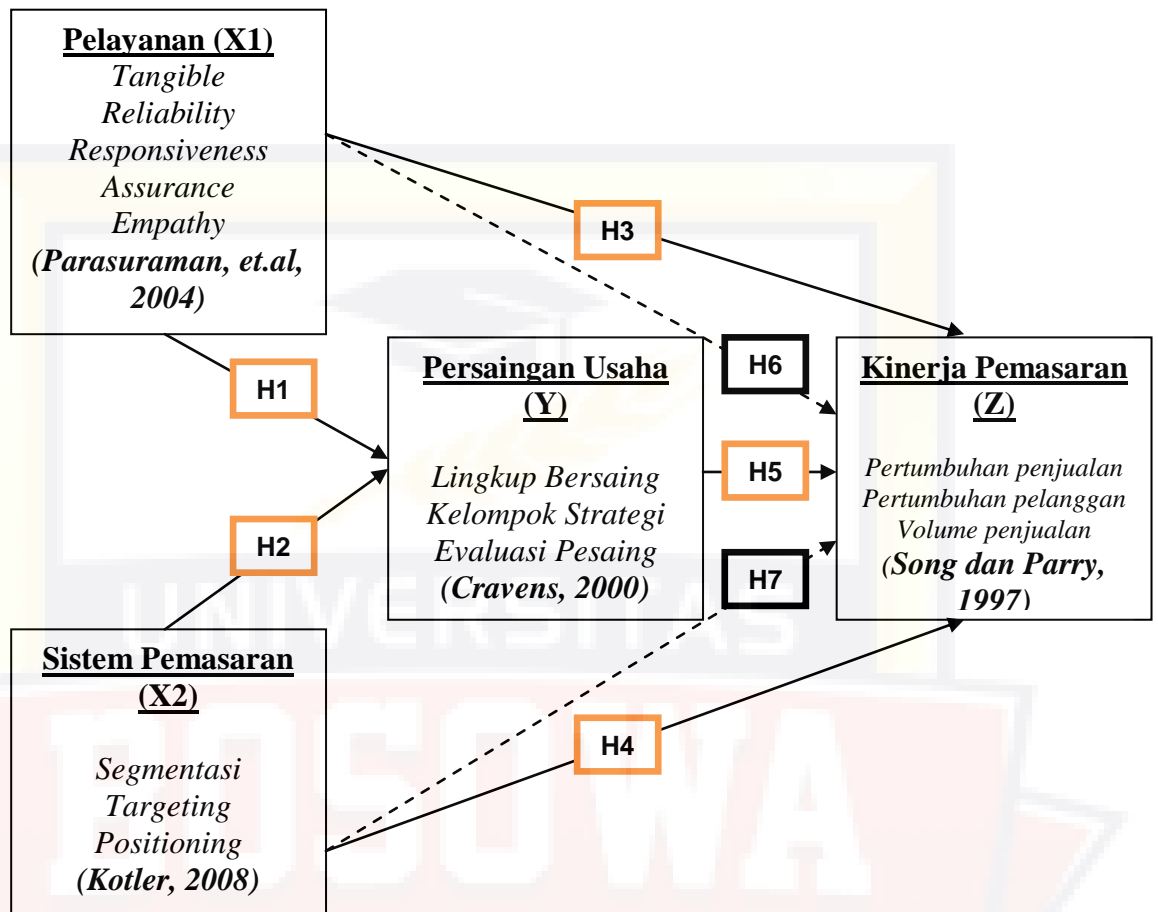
Pelayanan (X1)
Tangible
Reliability
Responsiveness
Assurance
Empathy
(Parasuraman, et.al, 2004)

H3

H1

Persaingan Usaha (Y)
Lingkup Bersaing
Kelompok Strategi
Evaluasi Pesaing
(Cravens, 2000)

H6

Kinerja Pemasaran (Z)
Pertumbuhan penjualan
Pertumbuhan pelanggan
Volume penjualan
(Song dan Parry, 1997)

H5

H2

H7

Sistem Pemasaran (X2)
Segmentasi
Targeting
Positioning
(Kotler, 2008)

H4

UNIVERSITAS
BOSOWA